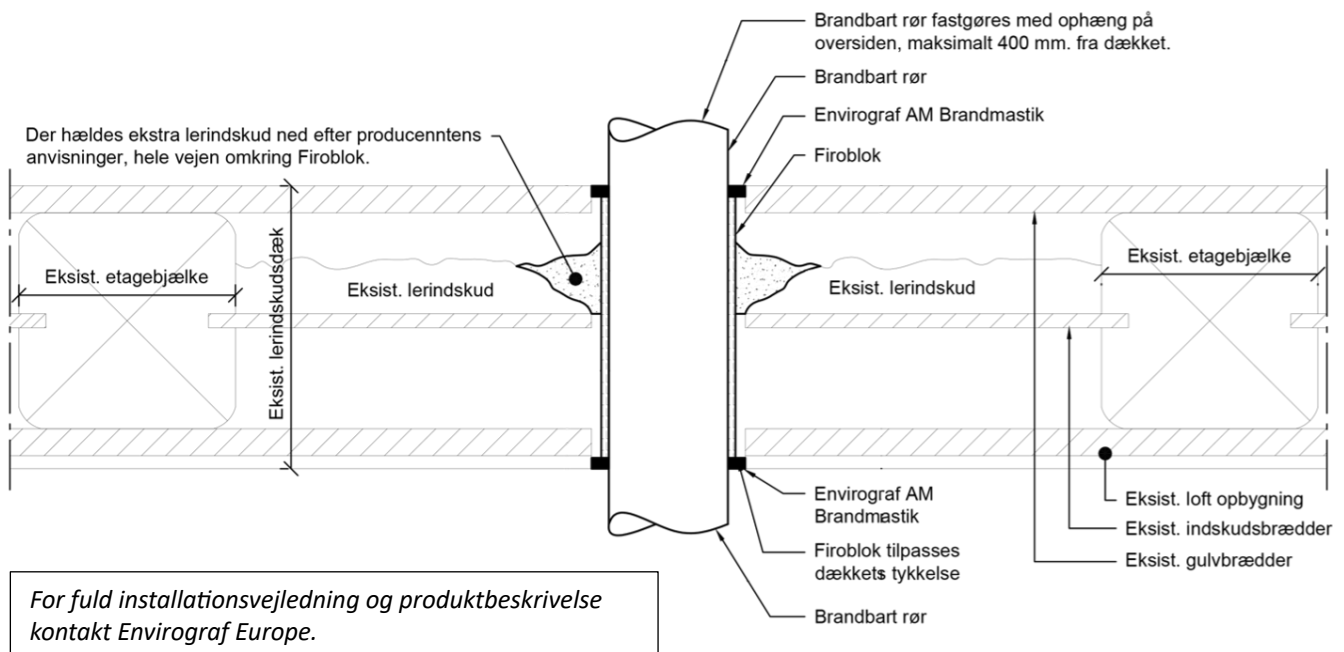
Brandbart rør fastgøres med ophæng på oversiden, maksimalt 400 mm. fra dækket.

Brandbart rør

Der hældes ekstra lerindskud ned efter producenntens anvisninger, hele vejen omkring Firoblok.

Envirograf AM Brandmastik

Firoblok

Eksist. etagebjælke

Eksist. lerindskudsdæk

Eksist. lerindskud

Eksist. lerindskud

Eksist. etagebjælke

Envirograf AM Brandmastik

Eksist. loft opbygning

Eksist. indskudsbrædder

Firoblok tilpasses dækkets tykkelse

Eksist. gulvbrædder

Brandbart rør

For fuld installationsvejledning og produktbeskrivelse kontakt Envirograf Europe.